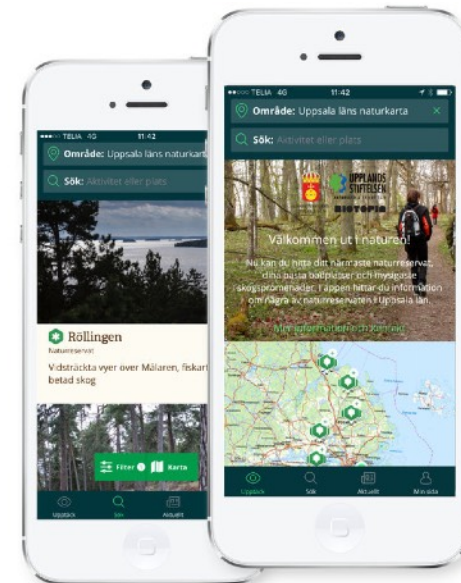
TELIA 4G 11:42

Område: Uppsala läns naturkarta

Sök: Aktivitet eller plats

Röllingen

Naturreservat

Vidsträckta vyer över Mälaren, fiskart betad skog

Filter Karta

Upptäck Sök Aktuellt

TELIA 4G 11:42

Område: Uppsala läns naturkarta

Sök: Aktivitet eller plats

UPPLANDSSTIFTELSEN

BIOTOPIA

Välkommen ut i naturen!

Nu kan du hitta ditt närmaste naturreservat, dina bästa badplatser och mysigaste skogspromenader. I appen hittar du information om några av naturreservaten i Uppsala län.

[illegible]

Upptäck Sök Aktuellt Min sida